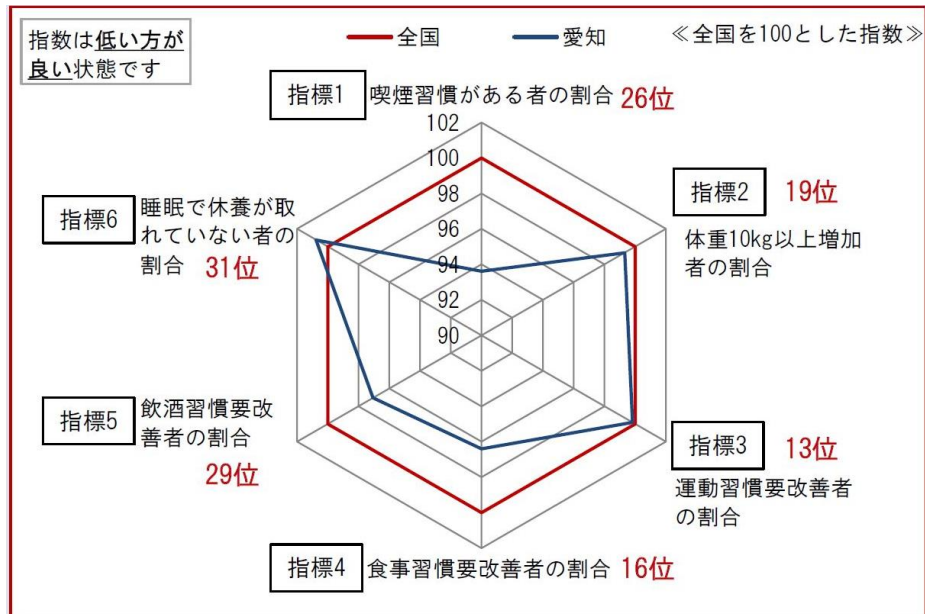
指数は低い方が良い状態です

全国　愛知

≪全国を100とした指数≫

指標1　喫煙習慣がある者の割合　26位

102
100
98
96
94
92
90

指標2　19位
体重10kg以上増加者の割合

指標6　睡眠で休養が取れていない者の割合　31位

指標5　飲酒習慣要改善者の割合
29位

指標3　13位
運動習慣要改善者の割合

指標4　食事習慣要改善者の割合　16位